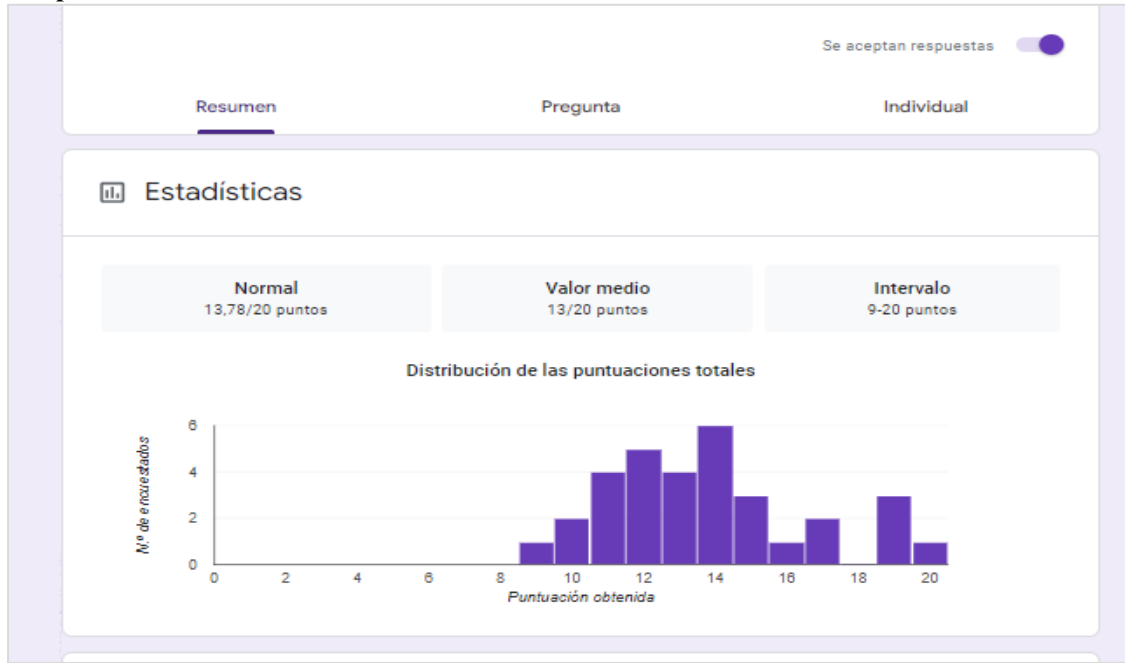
Se aceptan respuestas

Resumen
Pregunta
Individual

Estadísticas

Normal
13,78/20 puntos

Valor medio
13/20 puntos

Intervalo
9-20 puntos

Distribución de las puntuaciones totales

Nº de encuestados

6
4
2
0

0 2 4 6 8 10 12 14 16 18 20

Puntuación obtenida